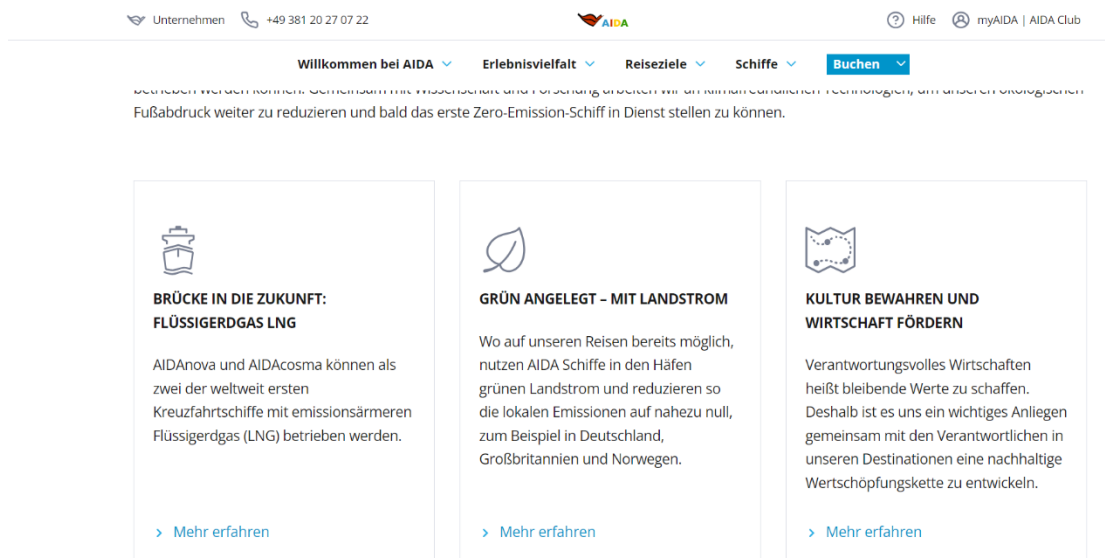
Unternehmen +49 381 20 27 07 22 AIDA Hilfe myAIDA | AIDA Club

Willkommen bei AIDA Erlebnisvielfalt Reiseziele Schiffe Buchen

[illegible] Fußabdruck weiter zu reduzieren und bald das erste Zero-Emission-Schiff in Dienst stellen zu können.

BRÜCKE IN DIE ZUKUNFT: FLÜSSIGERDGAS LNG

AIDAnova und AIDAcosma können als zwei der weltweit ersten Kreuzfahrtschiffe mit emissionsärmeren Flüssigerdgas (LNG) betrieben werden.

› Mehr erfahren

GRÜN ANGELEGT – MIT LANDSTROM

Wo auf unseren Reisen bereits möglich, nutzen AIDA Schiffe in den Häfen grünen Landstrom und reduzieren so die lokalen Emissionen auf nahezu null, zum Beispiel in Deutschland, Großbritannien und Norwegen.

› Mehr erfahren

KULTUR BEWAHREN UND WIRTSCHAFT FÖRDERN

Verantwortungsvolles Wirtschaften heißt bleibende Werte zu schaffen. Deshalb ist es uns ein wichtiges Anliegen gemeinsam mit den Verantwortlichen in unseren Destinationen eine nachhaltige Wertschöpfungskette zu entwickeln.

› Mehr erfahren